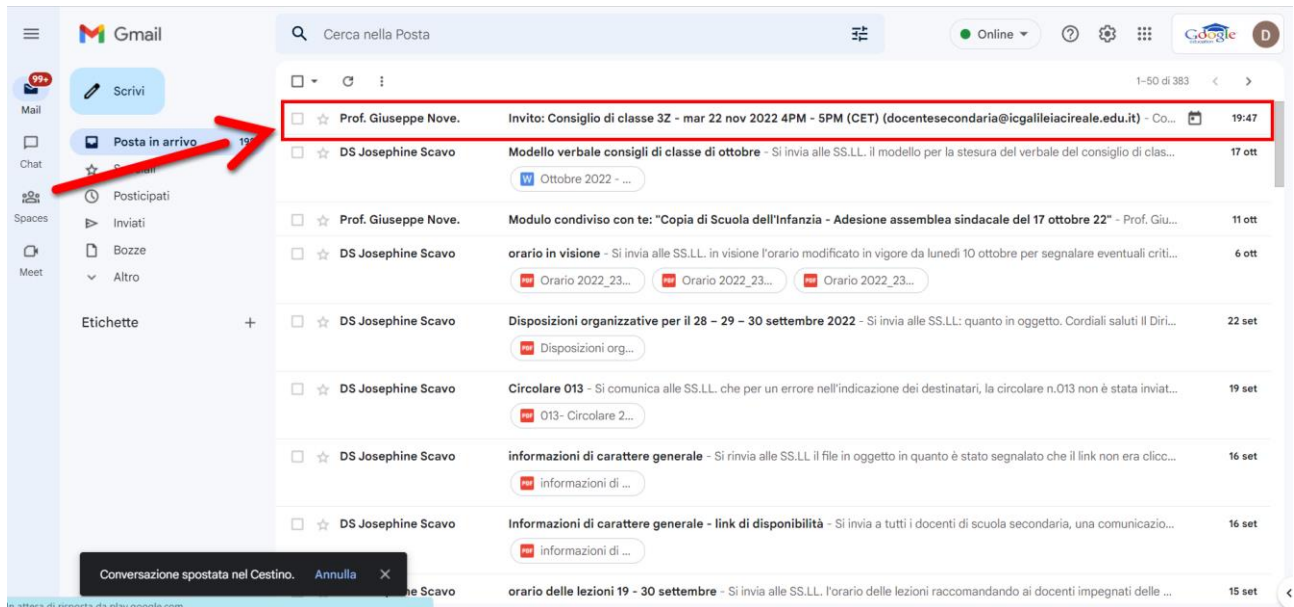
Gmail

Cerca nella Posta

Online

D

99+
Mail

Chat

Spaces

Meet

Scrivi

Posta in arrivo 19

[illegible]

Posticipati

Inviati

Bozze

Altro

Etichette +

1–50 di 383

Prof. Giuseppe Nove. Invito: Consiglio di classe 3Z - mar 22 nov 2022 4PM - 5PM (CET) (docentesecondaria@icgalileiacireale.edu.it) - Co... 19:47

DS Josephine Scavo Modello verbale consigli di classe di ottobre - Si invia alle SS.LL. il modello per la stesura del verbale del consiglio di clas... 17 ott
Ottobre 2022 - ...

Prof. Giuseppe Nove. Modulo condiviso con te: "Copia di Scuola dell'Infanzia - Adesione assemblea sindacale del 17 ottobre 22" - Prof. Giu... 11 ott

DS Josephine Scavo orario in visione - Si invia alle SS.LL. in visione l'orario modificato in vigore da lunedì 10 ottobre per segnalare eventuali criti... 6 ott
Orario 2022_23... Orario 2022_23... Orario 2022_23...

DS Josephine Scavo Disposizioni organizzative per il 28 – 29 – 30 settembre 2022 - Si invia alle SS.LL: quanto in oggetto. Cordiali saluti Il Diri... 22 set
Disposizioni org...

DS Josephine Scavo Circolare 013 - Si comunica alle SS.LL. che per un errore nell'indicazione dei destinatari, la circolare n.013 non è stata inviat... 19 set
013- Circolare 2...

DS Josephine Scavo informazioni di carattere generale - Si rinvia alle SS.LL il file in oggetto in quanto è stato segnalato che il link non era clicc... 16 set
informazioni di ...

DS Josephine Scavo Informazioni di carattere generale - link di disponibilità - Si invia a tutti i docenti di scuola secondaria, una comunicazio... 16 set
informazioni di ...

Conversazione spostata nel Cestino. Annulla

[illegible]ne Scavo orario delle lezioni 19 - 30 settembre - Si invia alle SS.LL. l'orario delle lezioni raccomandando ai docenti impegnati delle ... 15 set

In attesa di risposta da play.google.com...